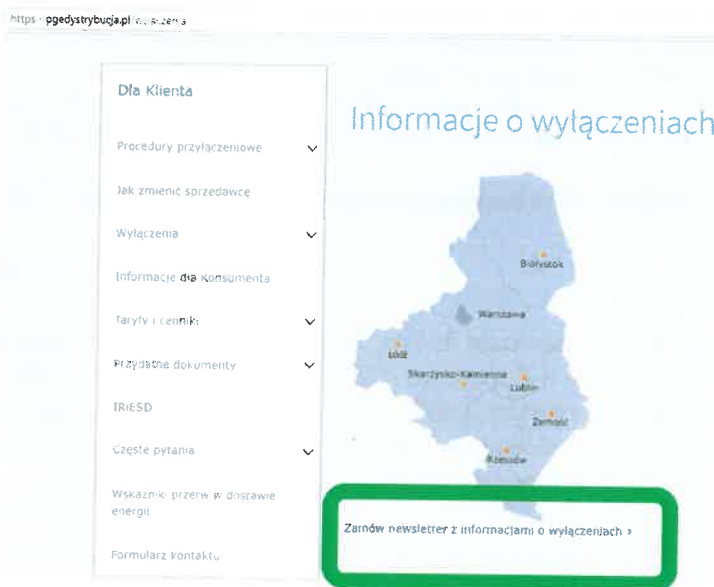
https · pgedystrybucja.pl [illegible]

Dla Klienta

Procedury przyłączeniowe

Jak zmienić sprzedawcę

Wyłączenia

Informacje dla Konsumenta

Taryfy i cenniki

Przydatne dokumenty

IRiESD

Częste pytania

Wskaźnik przerw w dostawie energii

Formularz kontaktu

Informacje o wyłączeniach

Białystok

Warszawa

Łódź

Skarżysko-Kamienna

Lublin

Zamość

Rzeszów

Zamów newsletter z informacjami o wyłączeniach ›